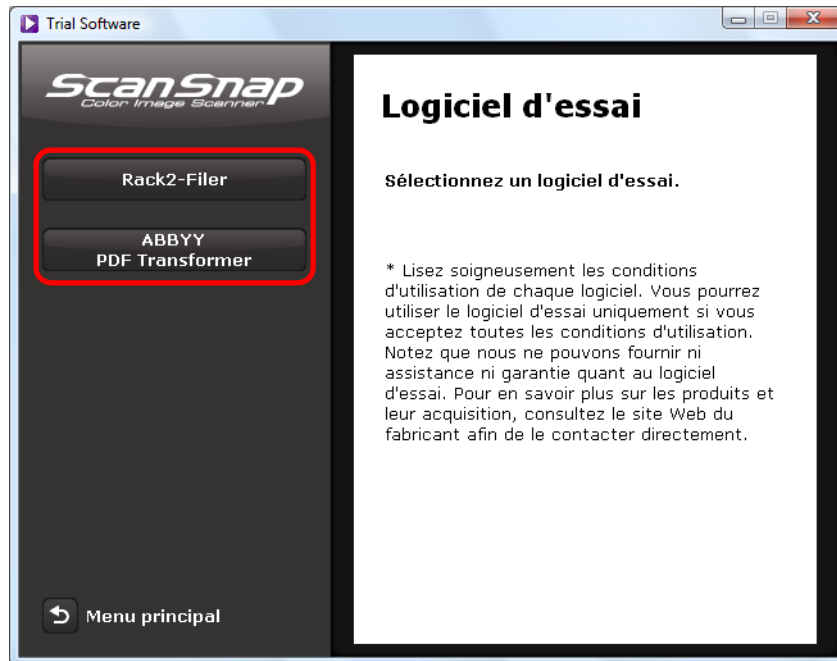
Trial Software

ScanSnap
Color Image Scanner

Rack2-Filer

ABBYY
PDF Transformer

Menu principal

Logiciel d'essai

Sélectionnez un logiciel d'essai.

* Lisez soigneusement les conditions d'utilisation de chaque logiciel. Vous pourrez utiliser le logiciel d'essai uniquement si vous acceptez toutes les conditions d'utilisation. Notez que nous ne pouvons fournir ni assistance ni garantie quant au logiciel d'essai. Pour en savoir plus sur les produits et leur acquisition, consultez le site Web du fabricant afin de le contacter directement.